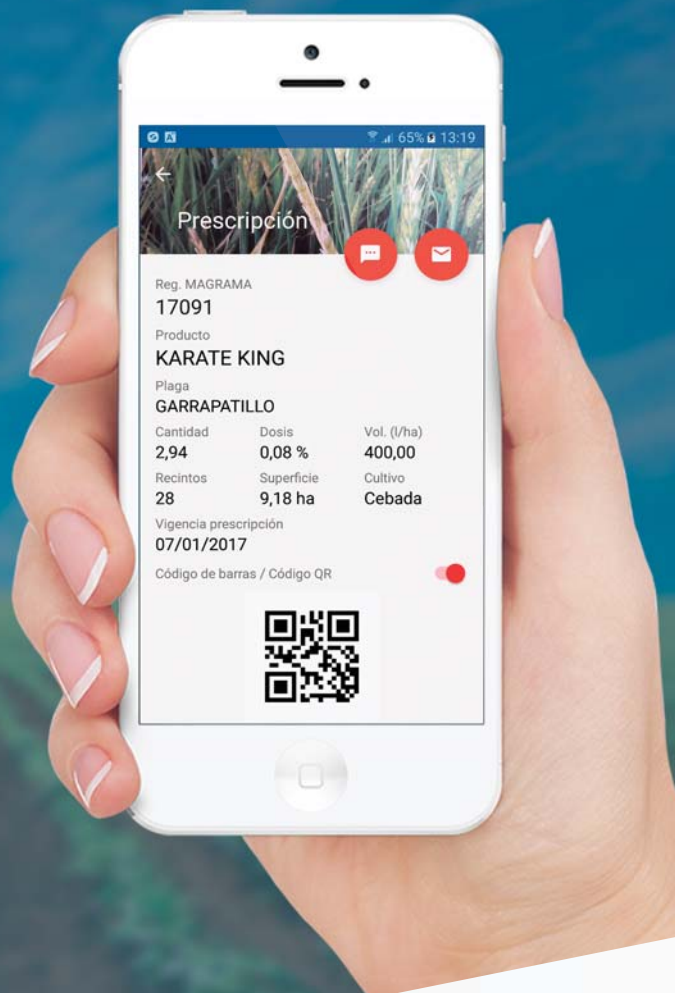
65% 13:19

Prescripción

Reg. MAGRAMA
17091

Producto
KARATE KING

Plaga
GARRAPATILLO

| Cantidad | Dosis | Vol. (l/ha) |
|---|---|---|
| 2,94 | 0,08 % | 400,00 |
| Recintos | Superficie | Cultivo |
| 28 | 9,18 ha | Cebada |

Vigencia prescripción
07/01/2017

Código de barras / Código QR